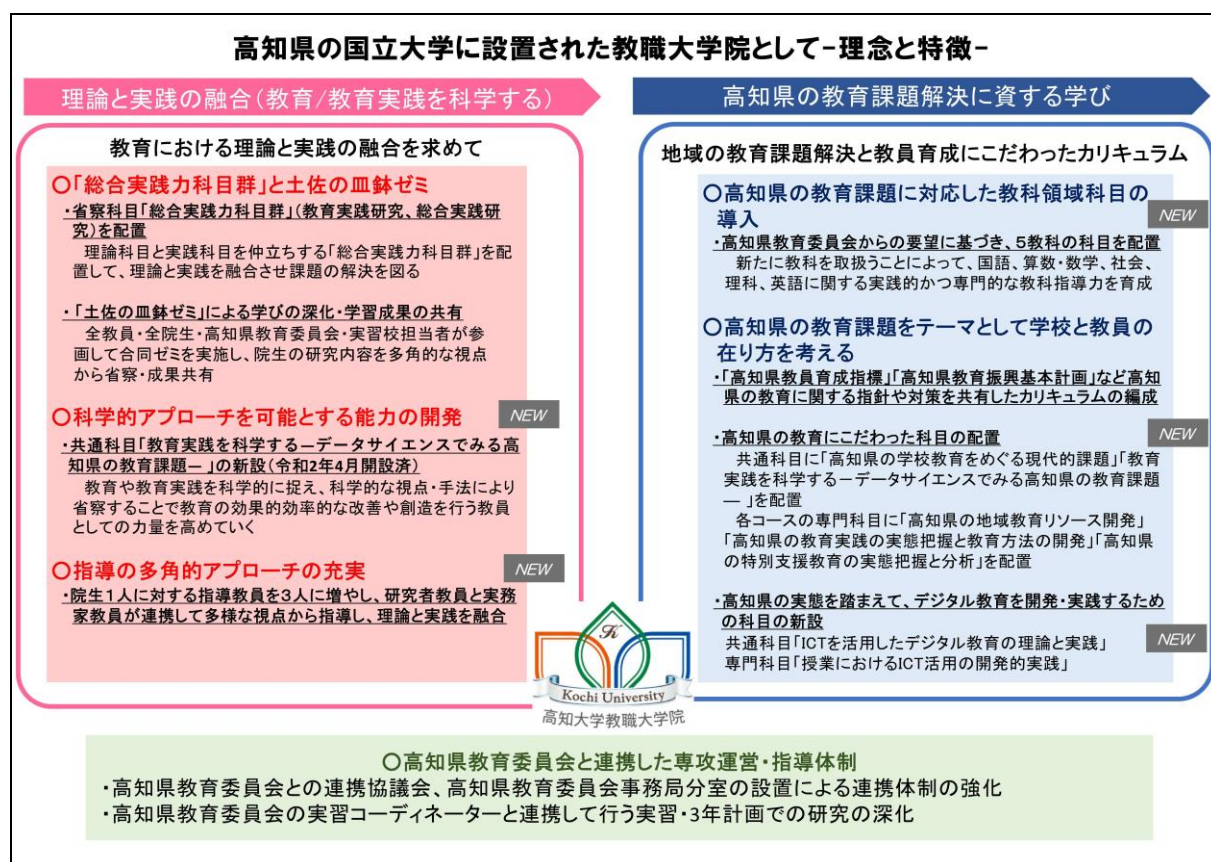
高知県の国立大学に設置された教職大学院として－理念と特徴－

理論と実践の融合（教育/教育実践を科学する）

教育における理論と実践の融合を求めて

○「総合実践力科目群」と土佐の皿鉢ゼミ

・省察科目「総合実践力科目群」（教育実践研究、総合実践研究）を配置
理論科目と実践科目を仲立ちする「総合実践力科目群」を配置して、理論と実践を融合させ課題の解決を図る

・「土佐の皿鉢ゼミ」による学びの深化・学習成果の共有
全教員・全院生・高知県教育委員会・実習校担当者が参画して合同ゼミを実施し、院生の研究内容を多角的な視点から省察・成果共有

○科学的アプローチを可能とする能力の開発 NEW

・共通科目「教育実践を科学するーデータサイエンスでみる高知県の教育課題ー」の新設（令和2年4月開設済）
教育や教育実践を科学的に捉え、科学的な視点・手法により省察することで教育の効果的効率的な改善や創造を行う教員としての力量を高めていく

○指導の多角的アプローチの充実 NEW

・院生1人に対する指導教員を3人に増やし、研究者教員と実務家教員が連携して多様な視点から指導し、理論と実践を融合

高知県の教育課題解決に資する学び

地域の教育課題解決と教員育成にこだわったカリキュラム

○高知県の教育課題に対応した教科領域科目の導入 NEW

・高知県教育委員会からの要望に基づき、5教科の科目を配置
新たに教科を取扱うことによって、国語、算数・数学、社会、理科、英語に関する実践的かつ専門的な教科指導力を育成

○高知県の教育課題をテーマとして学校と教員の在り方を考える

・「高知県教員育成指標」「高知県教育振興基本計画」など高知県の教育に関する指針や対策を共有したカリキュラムの編成

・高知県の教育にこだわった科目の配置 NEW
共通科目に「高知県の学校教育をめぐる現代的課題」「教育実践を科学するーデータサイエンスでみる高知県の教育課題ー」を配置
各コースの専門科目に「高知県の地域教育リソース開発」「高知県の教育実践の実態把握と教育方法の開発」「高知県の特別支援教育の実態把握と分析」を配置

・高知県の実態を踏まえて、デジタル教育を開発・実践するための科目の新設 NEW
共通科目「ICTを活用したデジタル教育の理論と実践」
専門科目「授業におけるICT活用の開発的実践」

K
Kochi University
高知大学教職大学院

○高知県教育委員会と連携した専攻運営・指導体制
・高知県教育委員会との連携協議会、高知県教育委員会事務局分室の設置による連携体制の強化
・高知県教育委員会の実習コーディネーターと連携して行う実習・3年計画での研究の深化